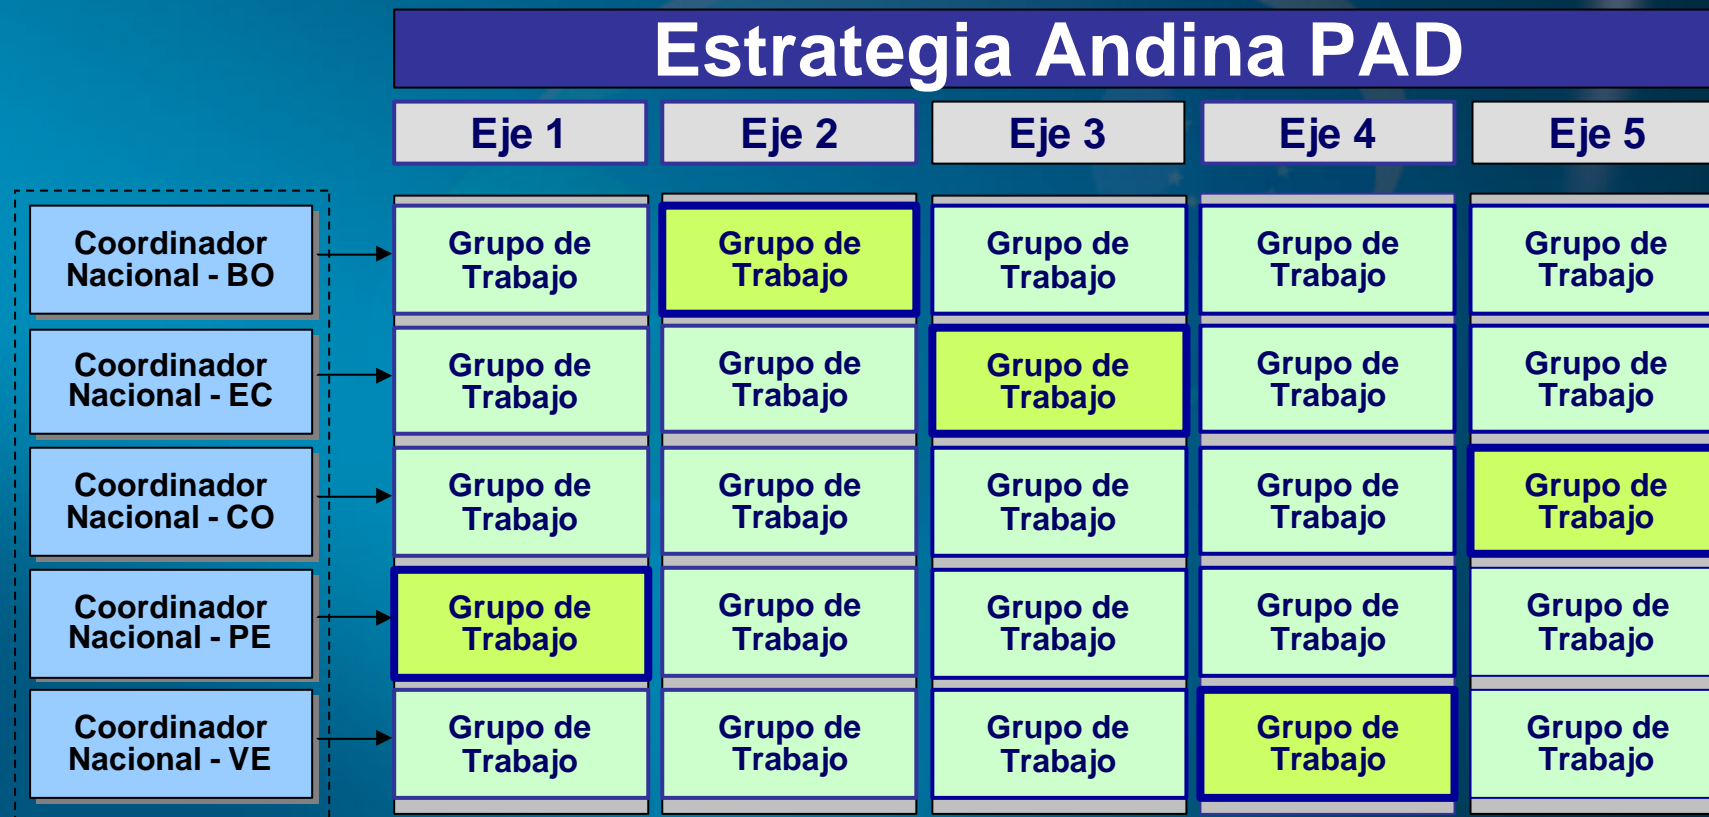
Estrategia Andina PAD

| | Eje 1 | Eje 2 | Eje 3 | Eje 4 | Eje 5 |
|---|---|---|---|---|---|
| Coordinador Nacional - BO | Grupo de Trabajo | Grupo de Trabajo | Grupo de Trabajo | Grupo de Trabajo | Grupo de Trabajo |
| Coordinador Nacional - EC | Grupo de Trabajo | Grupo de Trabajo | Grupo de Trabajo | Grupo de Trabajo | Grupo de Trabajo |
| Coordinador Nacional - CO | Grupo de Trabajo | Grupo de Trabajo | Grupo de Trabajo | Grupo de Trabajo | Grupo de Trabajo |
| Coordinador Nacional - PE | Grupo de Trabajo | Grupo de Trabajo | Grupo de Trabajo | Grupo de Trabajo | Grupo de Trabajo |
| Coordinador Nacional - VE | Grupo de Trabajo | Grupo de Trabajo | Grupo de Trabajo | Grupo de Trabajo | Grupo de Trabajo |